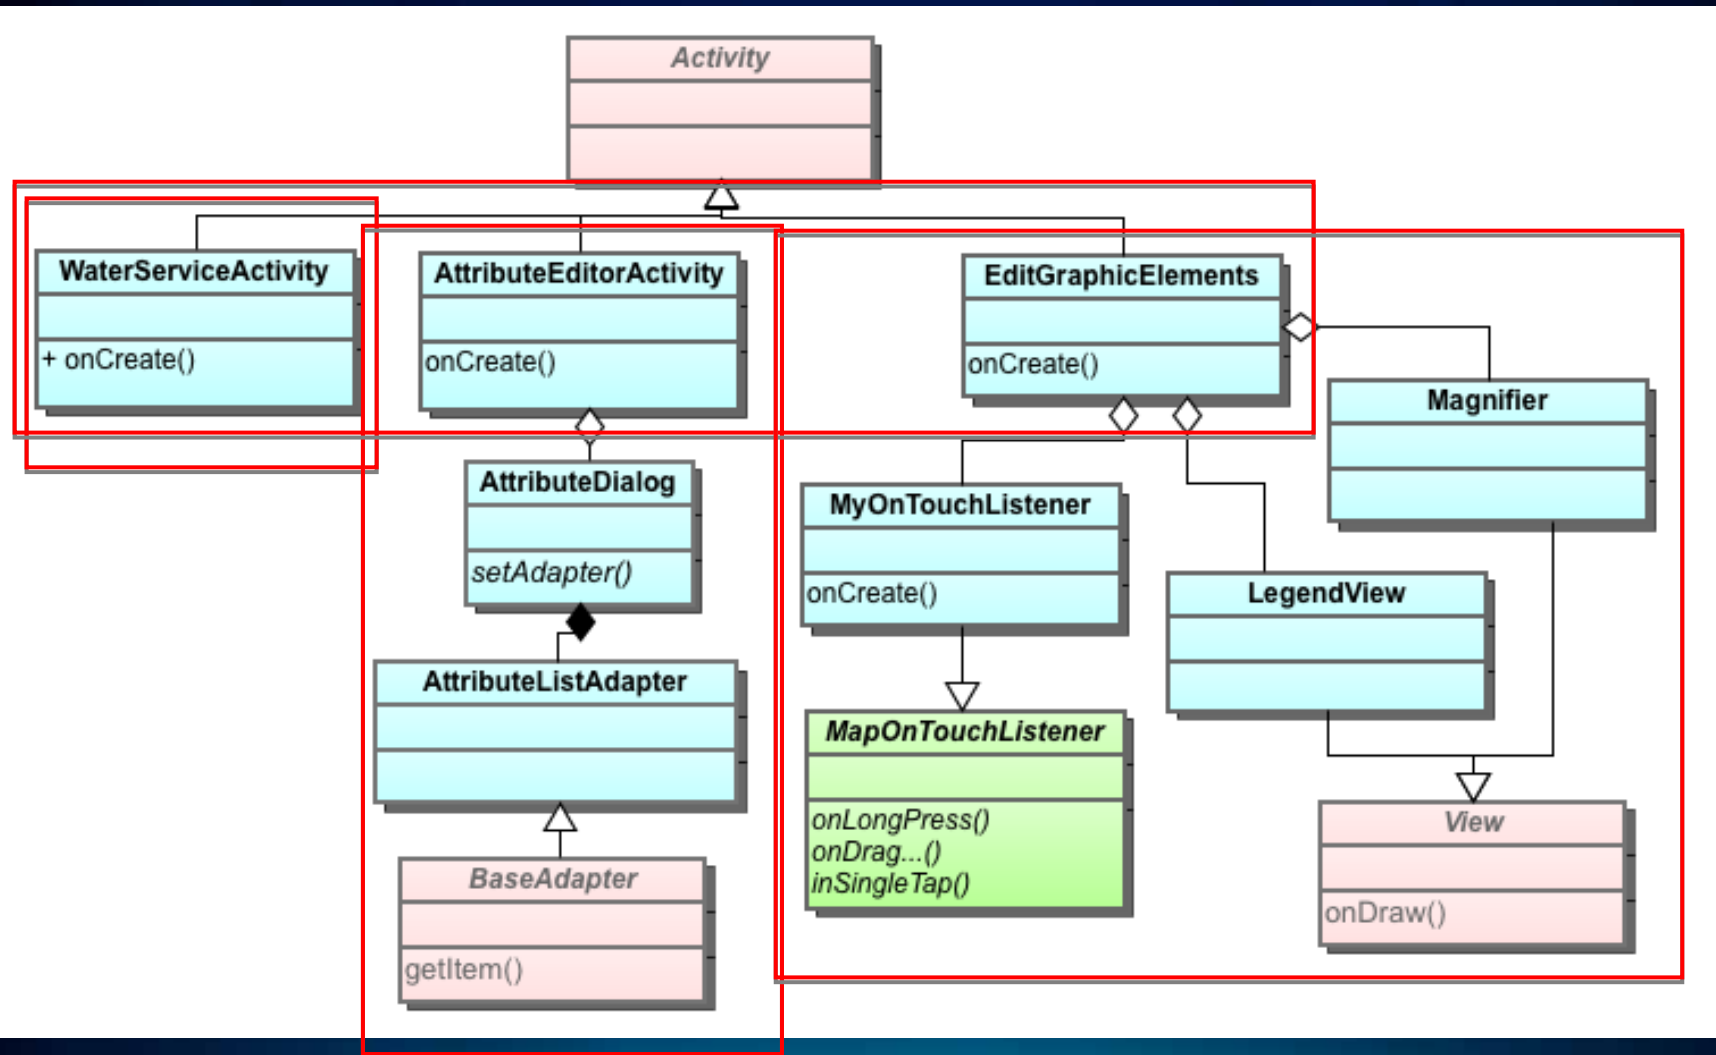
Activity

WaterServiceActivity

+ onCreate()

AttributeEditorActivity

onCreate()

EditGraphicElements

onCreate()

Magnifier

AttributeDialog

setAdapter()

MyOnTouchListener

onCreate()

LegendView

AttributeListAdapter

MapOnTouchListener

onLongPress()
onDrag...()
inSingleTap()

View

onDraw()

BaseAdapter

getItem()